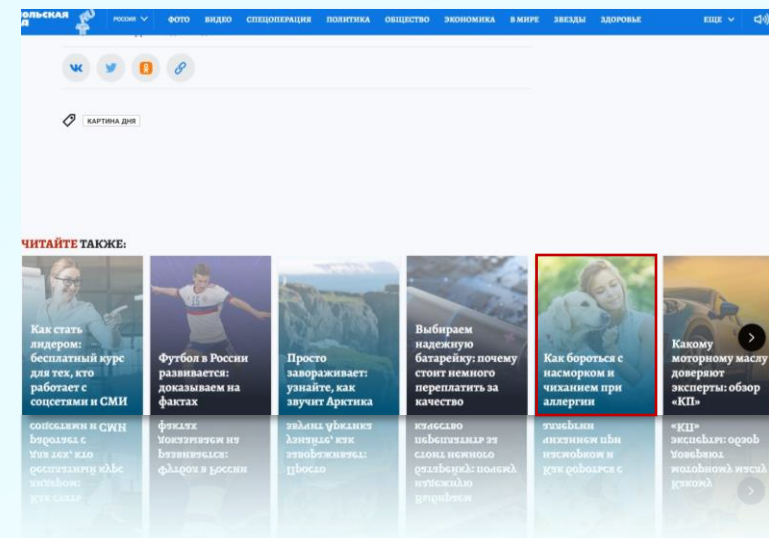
ОЛЬСКАЯ ДА РОССИЯ ФОТО ВИДЕО СПЕЦОПЕРАЦИЯ ПОЛИТИКА ОБЩЕСТВО ЭКОНОМИКА В МИРЕ ЗВЕЗДЫ ЗДОРОВЬЕ ЕЩЕ

КАРТИНА ДНЯ

ЧИТАЙТЕ ТАКЖЕ:

Как стать лидером: бесплатный курс для тех, кто работает с соцсетями и СМИ

Футбол в России развивается: доказываем на фактах

Просто завораживает: узнайте, как звучит Арктика

Выбираем надежную батарейку: почему стоит немного переплатить за качество

Как бороться с насморком и чиханием при аллергии

Какому моторному маслу доверяют эксперты: обзор «КП»